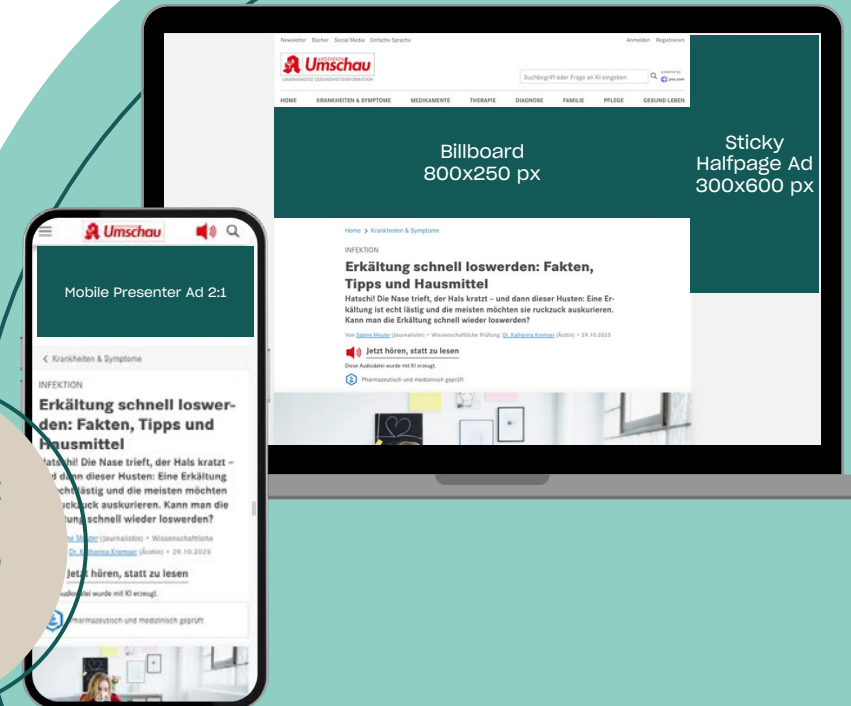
Newsletter Bücher Social Media Einfache Sprache

Anmelden Registrieren

Apotheken Umschau
UNABHÄNGIGE GESUNDHEITSINFORMATION

Suchbegriff oder Frage an KI eingeben

HOME KRANKHEITEN & SYMPTOME MEDIKAMENTE THERAPIE DIAGNOSE FAMILIE PFLEGE GESUND LEBEN

Billboard
800x250 px

Sticky
Halfpage Ad
300x600 px

Home > Krankheiten & Symptome

INFEKTION

Erkältung schnell loswerden: Fakten, Tipps und Hausmittel

Hatschi! Die Nase trieft, der Hals kratzt – und dann dieser Husten: Eine Erkältung ist echt lästig und die meisten möchten sie ruckzuck auskurieren. Kann man die Erkältung schnell wieder loswerden?

Von Sabine Meuter (Journalistin) • Wissenschaftliche Prüfung: Dr. Katharina Kremser (Ärztin) • 29.10.2025

Jetzt hören, statt zu lesen

Diese Audiodatei wurde mit KI erzeugt.

Pharmazeutisch und medizinisch geprüft

Umschau

Mobile Presenter Ad 2:1

< Krankheiten & Symptome

INFEKTION

Erkältung schnell loswerden: Fakten, Tipps und Hausmittel

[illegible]hi! Die Nase trieft, der Hals kratzt – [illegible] dann dieser Husten: Eine Erkältung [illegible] lästig und die meisten möchten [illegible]uckzuck auskurieren. Kann man die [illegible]ltung schnell wieder loswerden?

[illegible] Meuter (Journalistin) • Wissenschaftliche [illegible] Dr. Katharina Kremser (Ärztin) • 29.10.2025

Jetzt hören, statt zu lesen

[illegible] wurde mit KI erzeugt.

Pharmazeutisch und medizinisch geprüft